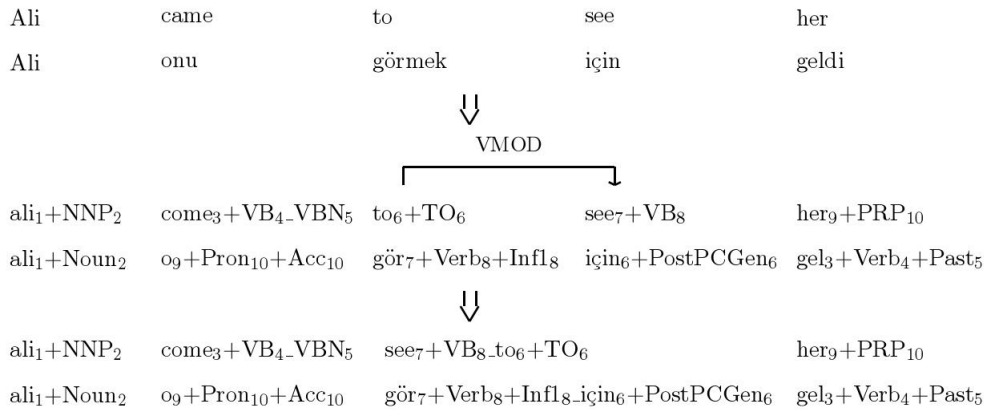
| Ali | came | to | see | her |
|---|---|---|---|---|
| Ali | onu | görmek | için | geldi |

VMOD

| $ali_1$+$NNP_2$ | $come_3$+$VB_4$\_$VBN_5$ | $to_6$+$TO_6$ | $see_7$+$VB_8$ | $her_9$+$PRP_{10}$ |
|---|---|---|---|---|
| $ali_1$+$Noun_2$ | $o_9$+$Pron_{10}$+$Acc_{10}$ | $gör_7$+$Verb_8$+$Inf1_8$ | $için_6$+$PostPCGen_6$ | $gel_3$+$Verb_4$+$Past_5$ |

| $ali_1$+$NNP_2$ | $come_3$+$VB_4$\_$VBN_5$ | $see_7$+$VB_8$\_$to_6$+$TO_6$ | $her_9$+$PRP_{10}$ |
|---|---|---|---|
| $ali_1$+$Noun_2$ | $o_9$+$Pron_{10}$+$Acc_{10}$ | $gör_7$+$Verb_8$+$Inf1_8$\_$için_6$+$PostPCGen_6$ | $gel_3$+$Verb_4$+$Past_5$ |